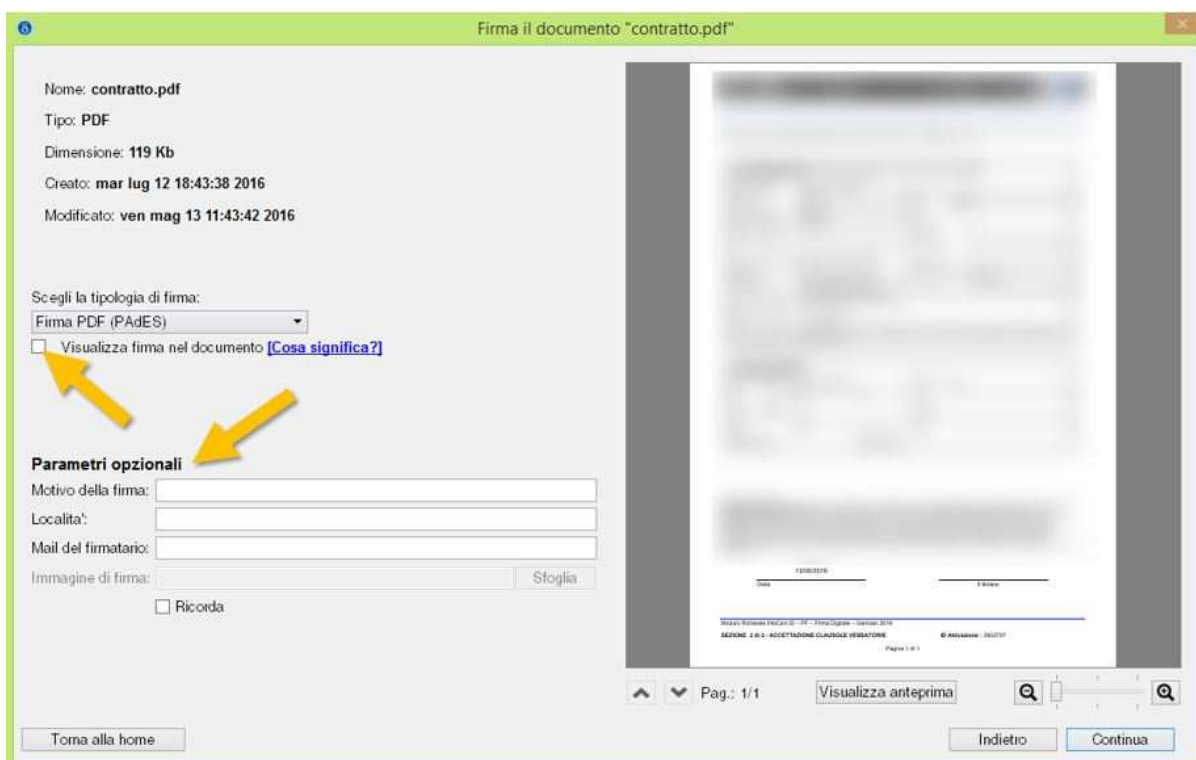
Firma il documento "contratto.pdf"

Nome: contratto.pdf

Tipo: PDF

Dimensione: 119 Kb

Creato: mar lug 12 18:43:38 2016

Modificato: ven mag 13 11:43:42 2016

Scegli la tipologia di firma:

Firma PDF (PAdES)

Visualizza firma nel documento [Cosa significa?]

Parametri opzionali

Motivo della firma:

Localita':

Mail del firmatario:

Immagine di firma:

Sfoglia

Ricorda

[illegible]

Pag.: 1/1

Visualizza anteprima

Torna alla home

Indietro

Continua